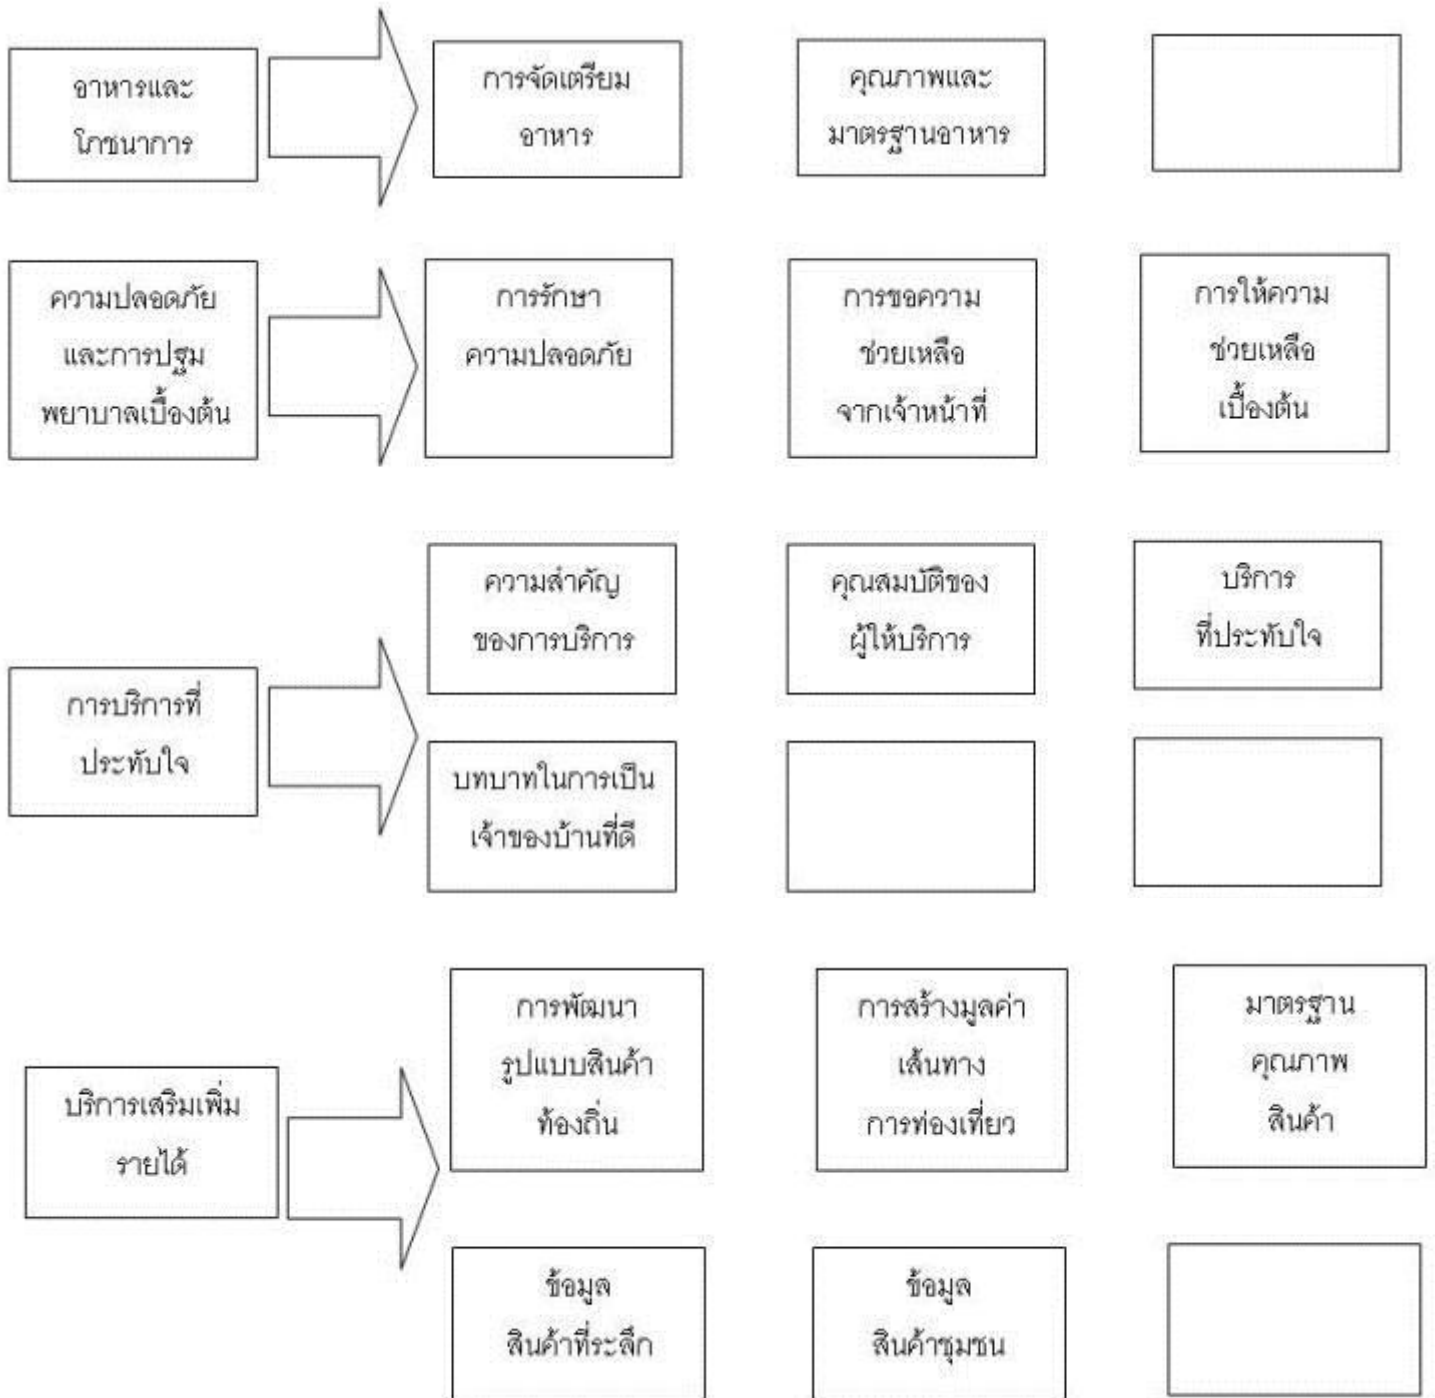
อาหารและโภชนาการ

การจัดเตรียมอาหาร

คุณภาพและมาตรฐานอาหาร

ความปลอดภัยและการปฐมพยาบาลเบื้องต้น

การรักษาความปลอดภัย

การขอความช่วยเหลือจากเจ้าหน้าที่

การให้ความช่วยเหลือเบื้องต้น

การบริการที่ประทับใจ

ความสำคัญของการบริการ

คุณสมบัติของผู้ให้บริการ

บริการที่ประทับใจ

บทบาทในการเป็นเจ้าของบ้านที่ดี

บริการเสริมเพิ่มรายได้

การพัฒนารูปแบบสินค้าท้องถิ่น

การสร้างมูลค่าเส้นทางการท่องเที่ยว

มาตรฐานคุณภาพสินค้า

ข้อมูลสินค้าที่ระลึก

ข้อมูลสินค้าชุมชน